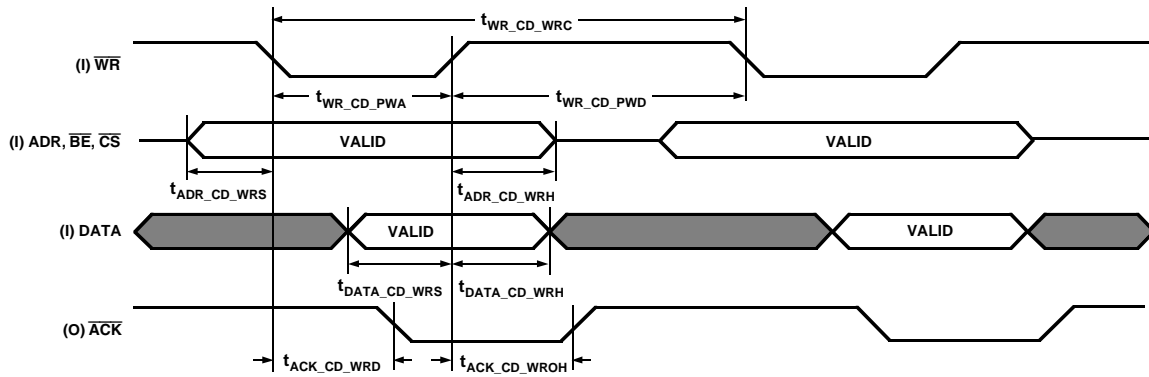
$t_{WR\_CD\_WRC}$

(I) $\overline{WR}$

$t_{WR\_CD\_PWA}$

$t_{WR\_CD\_PWD}$

(I) ADR, $\overline{BE}$, $\overline{CS}$

VALID

VALID

$t_{ADR\_CD\_WRS}$

$t_{ADR\_CD\_WRH}$

(I) DATA

VALID

VALID

$t_{DATA\_CD\_WRS}$

$t_{DATA\_CD\_WRH}$

(O) $\overline{ACK}$

$t_{ACK\_CD\_WRD}$

$t_{ACK\_CD\_WROH}$